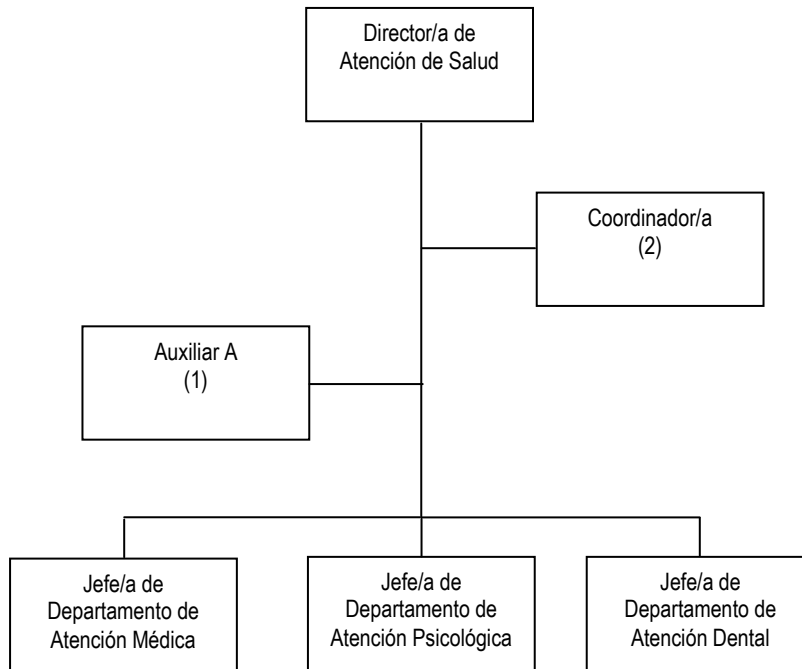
Director/a de Atención de Salud

Coordinador/a (2)

Auxiliar A (1)

Jefe/a de Departamento de Atención Médica

Jefe/a de Departamento de Atención Psicológica

Jefe/a de Departamento de Atención Dental